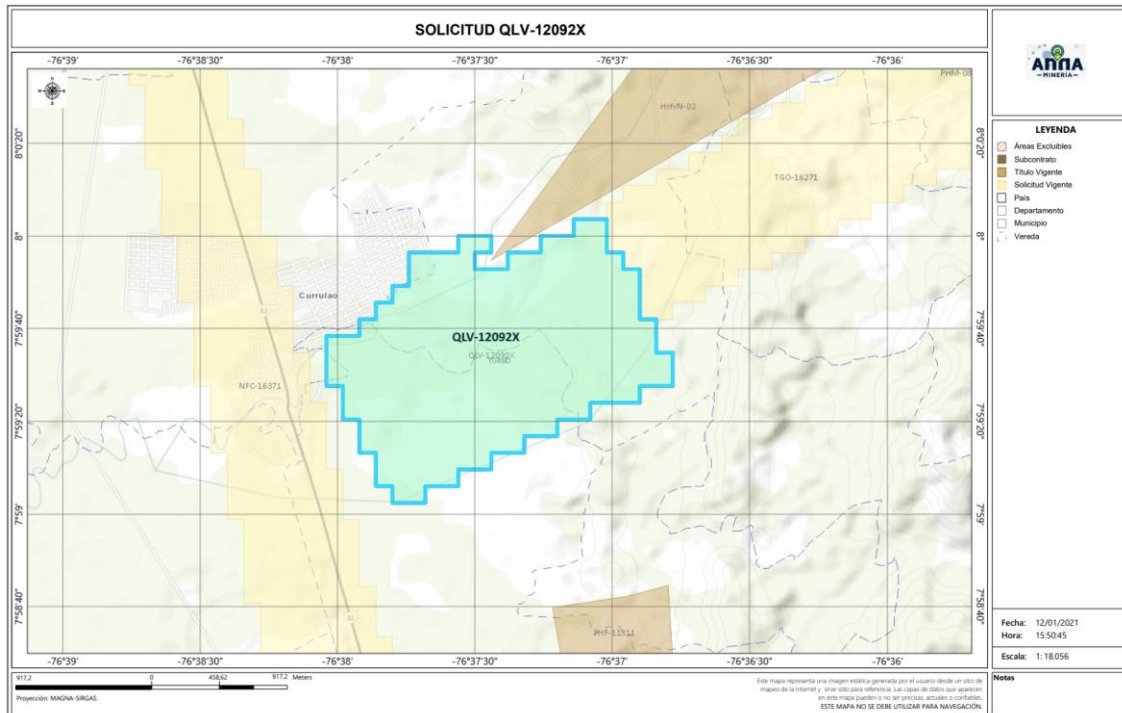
SOLICITUD QLV-12092X

-76°39' -76°38'30" -76°38' -76°37'30" -76°37' -76°36'30" -76°36'

8°0'20"
8°
7°59'40"
7°59'20"
7°59'
7°58'40"

PHM-08
HHVN-02
TGO-16271
Currulao
QLV-12092X
QLV-12092X
Turbo
NFC-16371
PHF-11511

-76°39' -76°38'30" -76°38' -76°37'30" -76°37' -76°36'30" -76°36'

917,2 0 458,62 917,2 Meters
Proyección: MAGNA-SIRGAS

Este mapa representa una imagen estática generada por el usuario desde un sitio de mapeo de la internet y sirve sólo para referencia. Las capas de datos que aparecen en este mapa pueden o no ser precisas, actuales o confiables.
ESTE MAPA NO SE DEBE UTILIZAR PARA NAVEGACIÓN.

ANNA MINERÍA

LEYENDA
Áreas Excluibles
Subcontrato
Título Vigente
Solicitud Vigente
País
Departamento
Municipio
Vereda

Fecha: 12/01/2021
Hora: 15:50:45
Escala: 1: 18.056

Notas